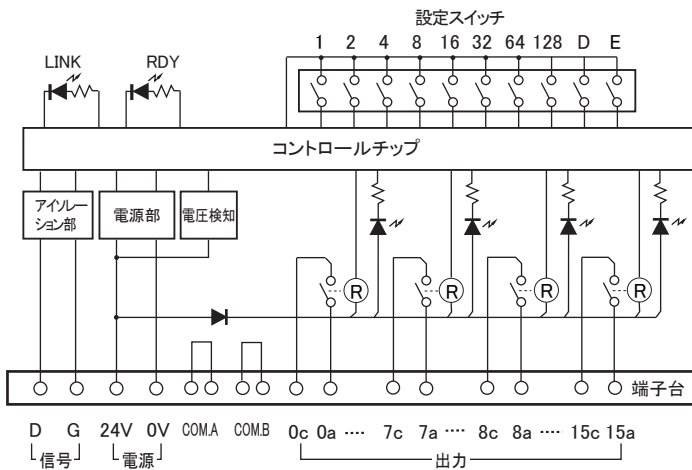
設定スイッチ
1 2 4 8 16 32 64 128 D E

LINK RDY

コントロールチップ

アイソレーション部
電源部
電圧検知

R R R R

端子台

D G 24V 0V COM.A COM.B 0c 0a ···· 7c 7a ···· 8c 8a ···· 15c 15a

信号 電源 出力